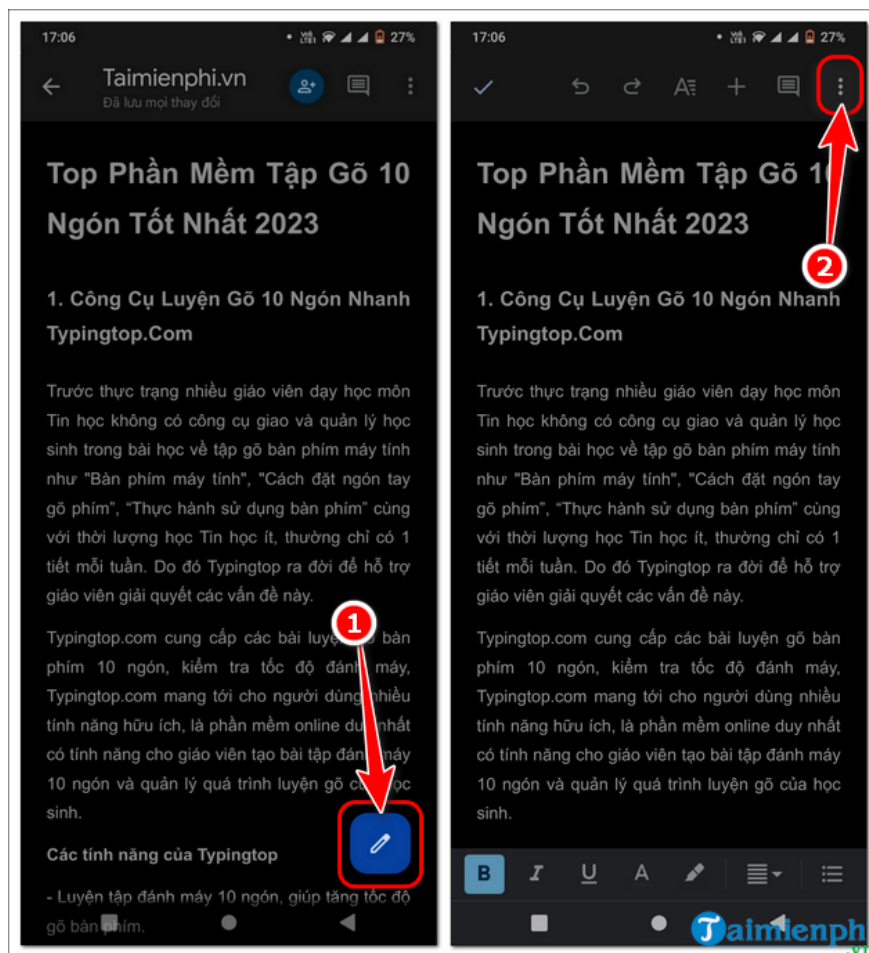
17:06 27%

Taimienphi.vn
Đã lưu mọi thay đổi

Top Phần Mềm Tập Gõ 10 Ngón Tốt Nhất 2023

1. Công Cụ Luyện Gõ 10 Ngón Nhanh Typingtop.Com

Trước thực trạng nhiều giáo viên dạy học môn Tin học không có công cụ giao và quản lý học sinh trong bài học về tập gõ bàn phím máy tính như "Bàn phím máy tính", "Cách đặt ngón tay gõ phím", "Thực hành sử dụng bàn phím" cùng với thời lượng học Tin học ít, thường chỉ có 1 tiết mỗi tuần. Do đó Typingtop ra đời để hỗ trợ giáo viên giải quyết các vấn đề này.

1

Typingtop.com cung cấp các bài luyện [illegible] bàn phím 10 ngón, kiểm tra tốc độ đánh máy, Typingtop.com mang tới cho người dùng nhiều tính năng hữu ích, là phần mềm online duy nhất có tính năng cho giáo viên tạo bài tập đánh máy 10 ngón và quản lý quá trình luyện gõ c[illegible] học sinh.

Các tính năng của Typingtop

- Luyện tập đánh máy 10 ngón, giúp tăng tốc độ gõ bàn phím.

17:06 27%

Top Phần Mềm Tập Gõ 1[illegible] Ngón Tốt Nhất 2023

2

1. Công Cụ Luyện Gõ 10 Ngón Nhanh Typingtop.Com

Trước thực trạng nhiều giáo viên dạy học môn Tin học không có công cụ giao và quản lý học sinh trong bài học về tập gõ bàn phím máy tính như "Bàn phím máy tính", "Cách đặt ngón tay gõ phím", "Thực hành sử dụng bàn phím" cùng với thời lượng học Tin học ít, thường chỉ có 1 tiết mỗi tuần. Do đó Typingtop ra đời để hỗ trợ giáo viên giải quyết các vấn đề này.

Typingtop.com cung cấp các bài luyện gõ bàn phím 10 ngón, kiểm tra tốc độ đánh máy, Typingtop.com mang tới cho người dùng nhiều tính năng hữu ích, là phần mềm online duy nhất có tính năng cho giáo viên tạo bài tập đánh máy 10 ngón và quản lý quá trình luyện gõ của học sinh.

B I U A

Taimienph